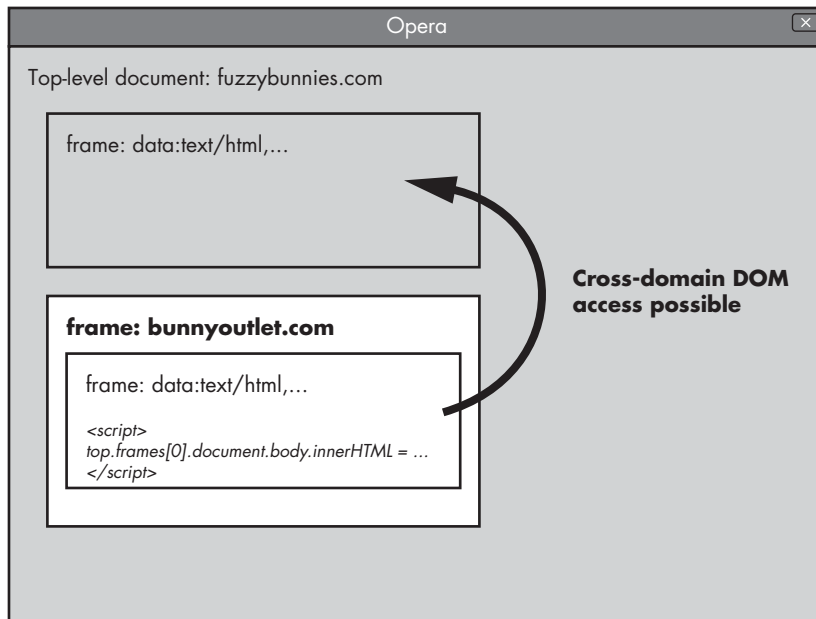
Opera

Top-level document: fuzzybunnies.com

frame: data:text/html,...

Cross-domain DOM access possible

frame: bunnyoutlet.com

frame: data:text/html,...

<script>
top.frames[0].document.body.innerHTML = ...
</script>